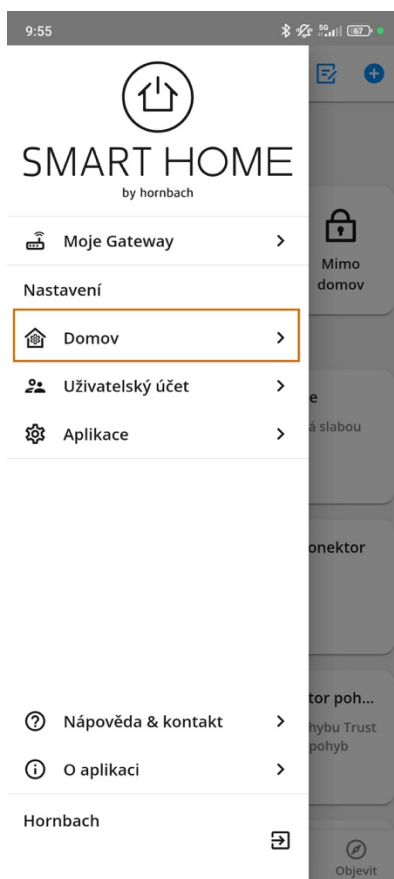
9:55

SMART HOME
by hornbach

Moje Gateway >

Nastavení

Domov >

Uživatelský účet >

Aplikace >

Nápověda & kontakt >

O aplikaci >

Hornbach

Mimo domov

e
á slabou

onektor

tor poh...
hybu Trust
pohyb

Objevit